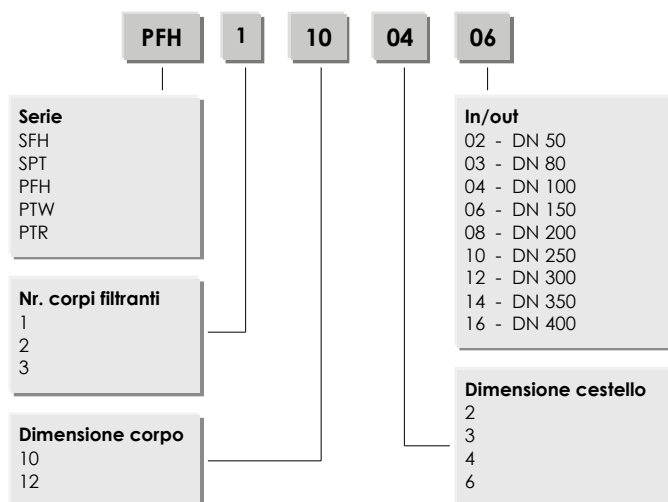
PFH 1 10 04 06

**Serie**
SFH
SPT
PFH
PTW
PTR

**Nr. corpi filtranti**
1
2
3

**Dimensione corpo**
10
12

**In/out**
02 - DN 50
03 - DN 80
04 - DN 100
06 - DN 150
08 - DN 200
10 - DN 250
12 - DN 300
14 - DN 350
16 - DN 400

**Dimensione cestello**
2
3
4
6